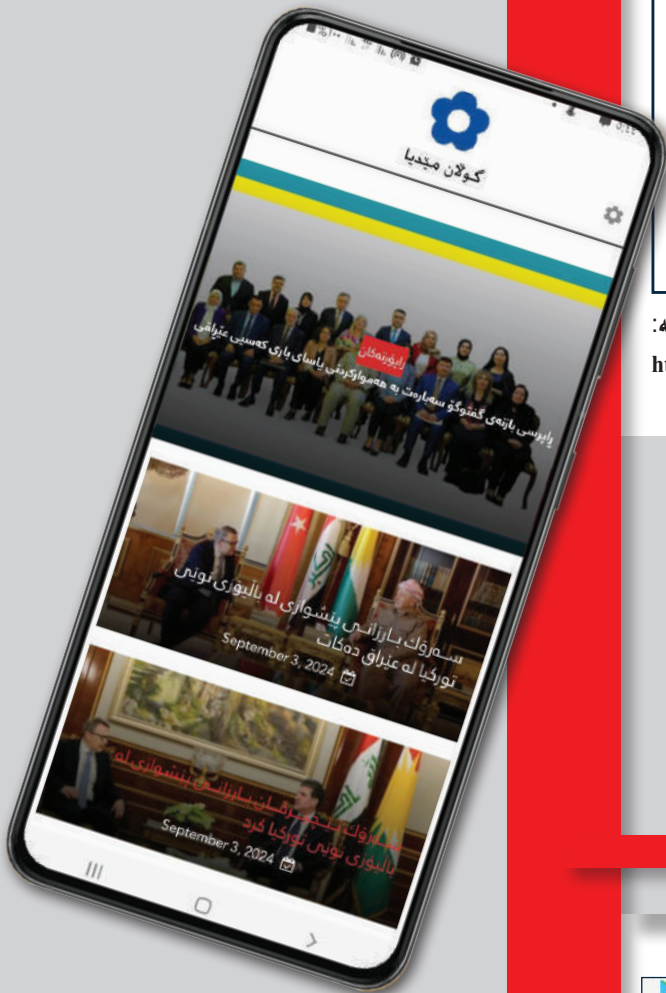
گوڵان میدیا

ڕاپۆرتەکان

ڕاپرسی بارزەی گفتوگۆ سەبارەت بە هەمواکردنی یاسای باری کەسێتی عێراقی

سەرۆک بارزانی پێشوازی لە باڵیۆزی نوێی تورکیا لە عێراق دەکات

September 3, 2024

سەرۆک نێچیرڤان بارزانی پێشوازی لە باڵیۆزی نوێی تورکیا کرد

September 3, 2024

ه:

ht